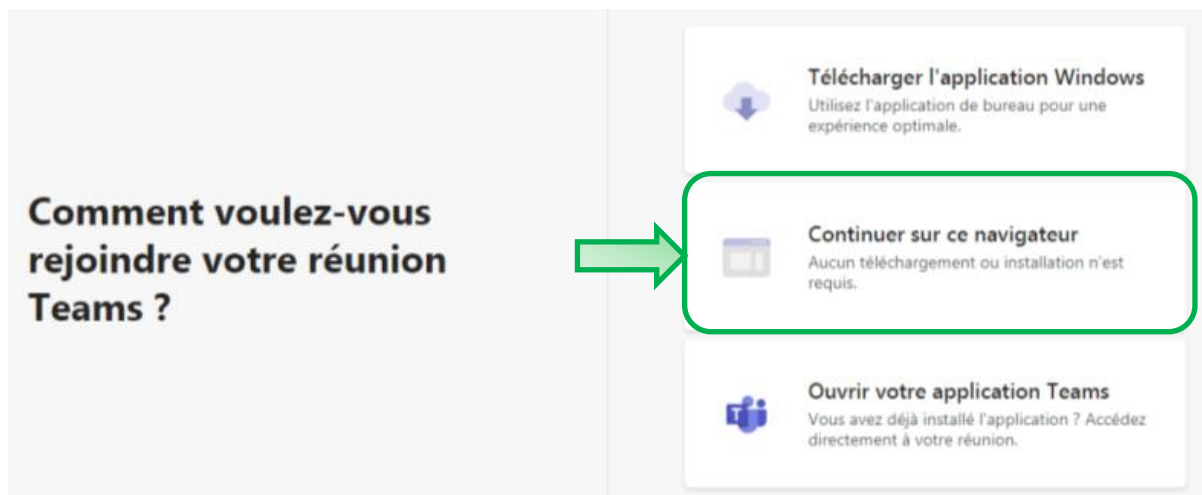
Comment voulez-vous rejoindre votre réunion Teams ?

Télécharger l'application Windows
Utilisez l'application de bureau pour une expérience optimale.

Continuer sur ce navigateur
Aucun téléchargement ou installation n'est requis.

Ouvrir votre application Teams
Vous avez déjà installé l'application ? Accédez directement à votre réunion.